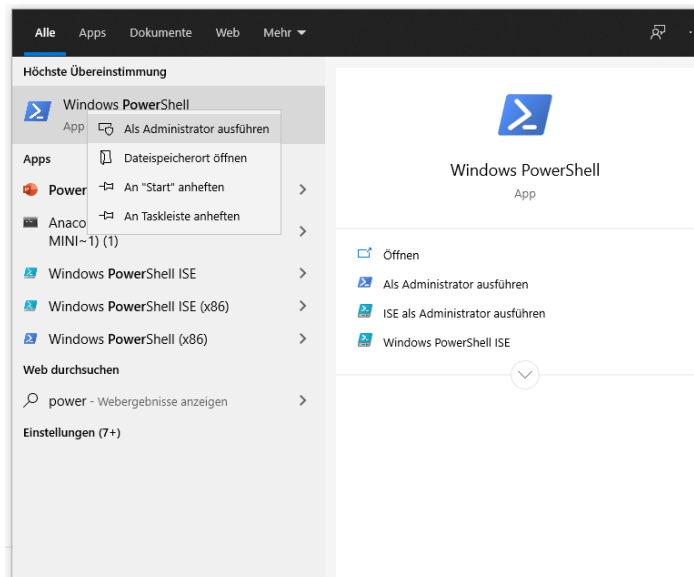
Alle Apps Dokumente Web Mehr

Höchste Übereinstimmung

Windows PowerShell
App

Als Administrator ausführen
Dateispeicherort öffnen
An "Start" anheften
An Taskleiste anheften

Apps

Power

Anaco
MINI~1) (1)

Windows PowerShell ISE

Windows PowerShell ISE (x86)

Windows PowerShell (x86)

Web durchsuchen

power - Webergebnisse anzeigen

Einstellungen (7+)

Windows PowerShell
App

Öffnen
Als Administrator ausführen
ISE als Administrator ausführen
Windows PowerShell ISE